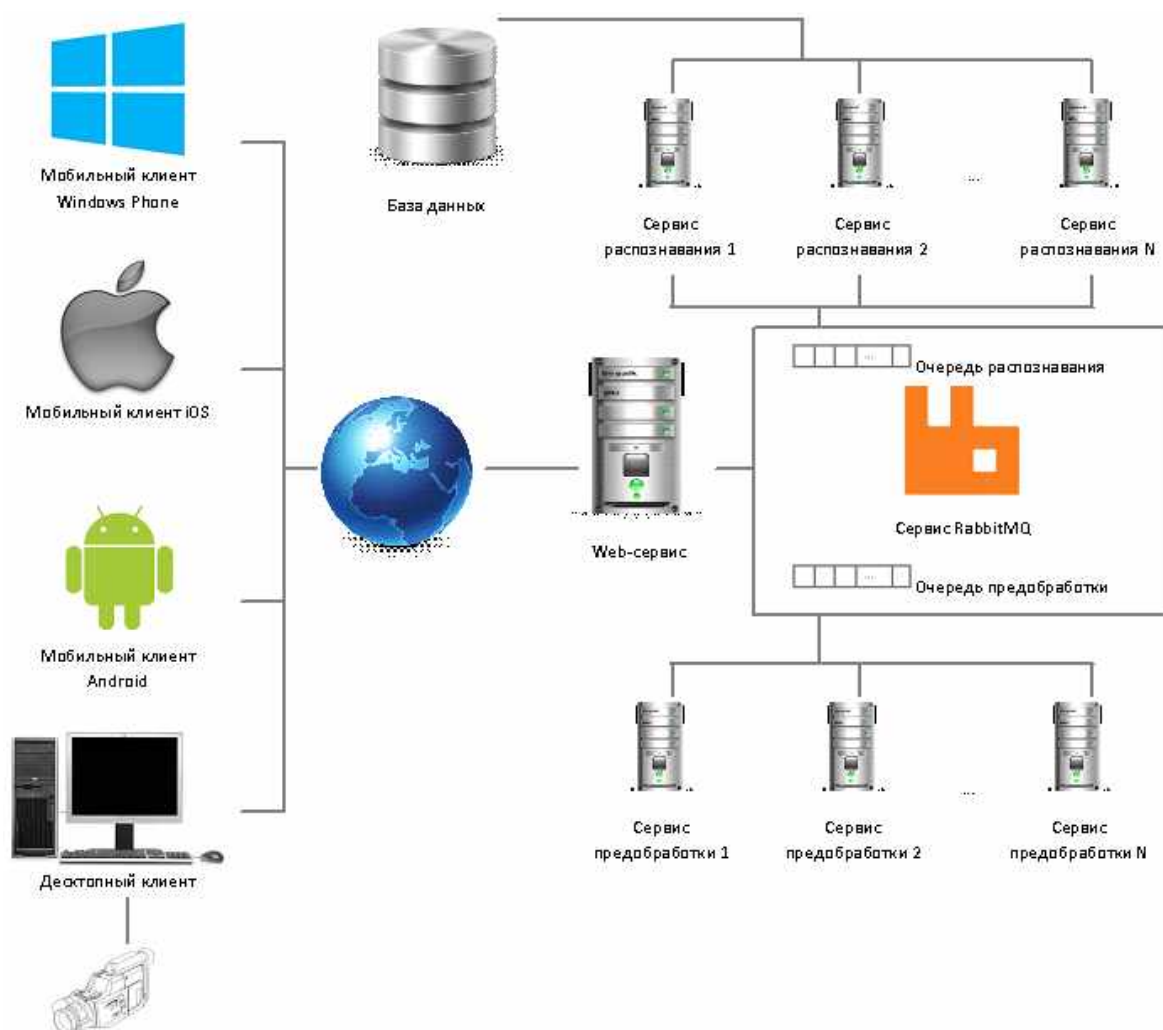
Мобильный клиент Windows Phone

Мобильный клиент iOS

Мобильный клиент Android

Десктопный клиент

База данных

Сервис распознавания 1

Сервис распознавания 2

...

Сервис распознавания N

Web-сервис

...

Очередь распознавания

Сервис RabbitMQ

...

Очередь предобработки

Сервис предобработки 1

Сервис предобработки 2

...

Сервис предобработки N